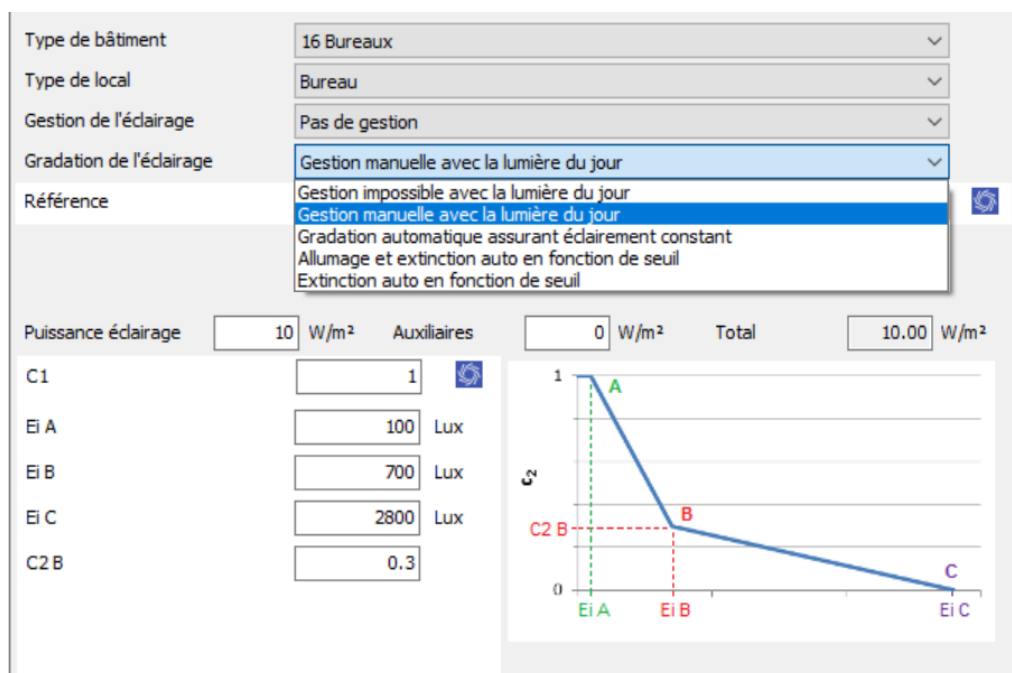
Type de bâtiment
16 Bureaux
Type de local
Bureau
Gestion de l'éclairage
Pas de gestion
Gradation de l'éclairage
Gestion manuelle avec la lumière du jour
Référence
Gestion impossible avec la lumière du jour
Gestion manuelle avec la lumière du jour
Gradation automatique assurant éclairement constant
Allumage et extinction auto en fonction de seuil
Extinction auto en fonction de seuil

Puissance éclairage 10 W/m² Auxiliaires 0 W/m² Total 10.00 W/m²

C1 1
Ei A 100 Lux
Ei B 700 Lux
Ei C 2800 Lux
C2 B 0.3

1
A
$c_2$
B
C2 B
0
C
Ei A
Ei B
Ei C